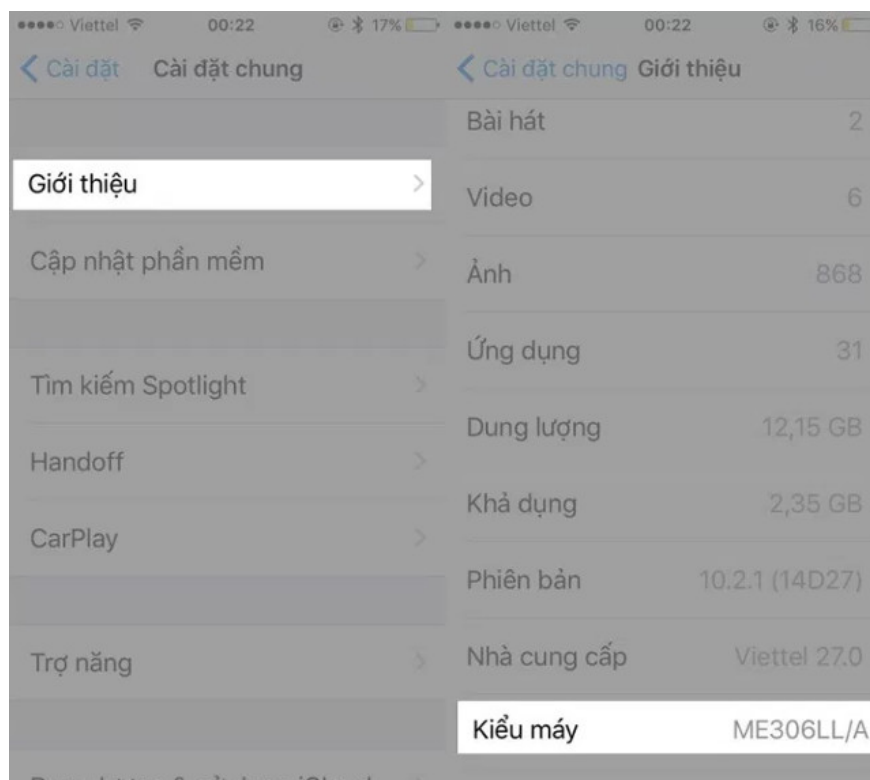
●●●●○ Viettel 00:22 17%

< Cài đặt Cài đặt chung

Giới thiệu >

Cập nhật phần mềm >

Tìm kiếm Spotlight >

Handoff >

CarPlay >

Trợ năng >

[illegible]

●●●●○ Viettel 00:22 16%

< Cài đặt chung Giới thiệu

Bài hát 2

Video 6

Ảnh 868

Ứng dụng 31

Dung lượng 12,15 GB

Khả dụng 2,35 GB

Phiên bản 10.2.1 (14D27)

Nhà cung cấp Viettel 27.0

Kiểu máy ME306LL/A